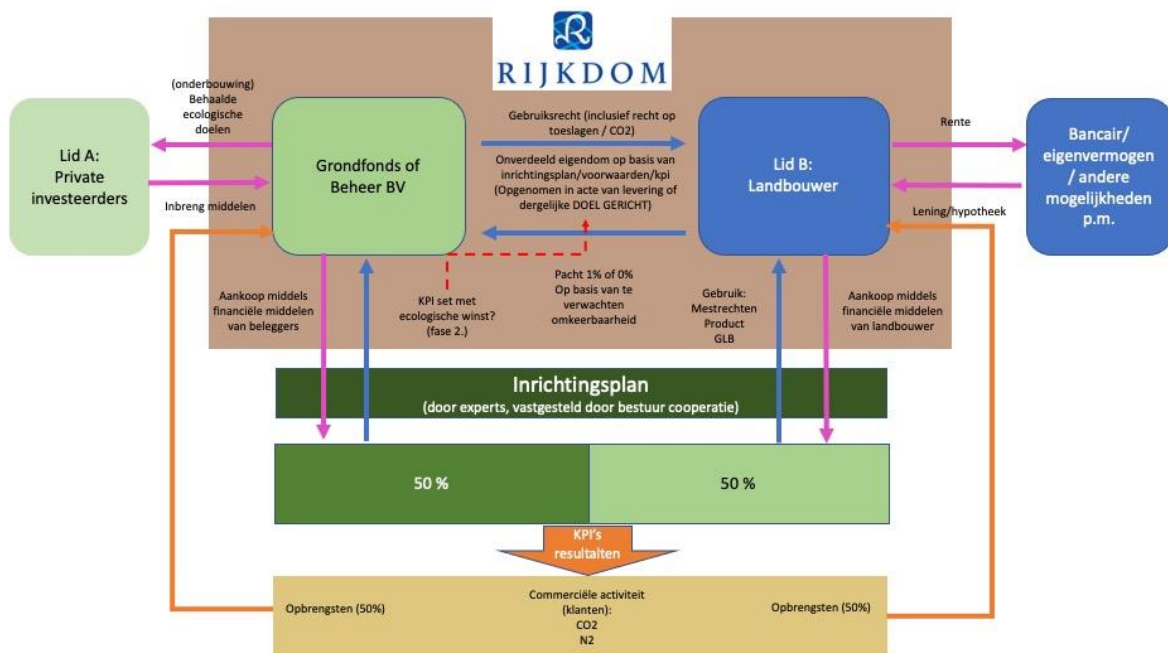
RIJKDOM

(onderbouwing) Behaalde ecologische doelen

Lid A: Private investeerders

Inbreng middelen

Grondfonds of Beheer BV

Gebruiksrecht (inclusief recht op toeslagen / CO2)

Onverdeeld eigendom op basis van inrichtingsplan/voorwaarden/kpi (Opgenomen in acte van levering of dergelijke DOEL GERICHT)

Lid B: Landbouwer

Rente

Bancair/ eigenvermogen / andere mogelijkheden p.m.

Lening/hypotheek

Aankoop middels financiële middelen van beleggers

KPI set met ecologische winst? (fase 2.)

Pacht 1% of 0% Op basis van te verwachten omkeerbaarheid

Gebruik: Mestrechten Product GLB

Aankoop middels financiële middelen van landbouwer

Inrichtingsplan
(door experts, vastgesteld door bestuur cooperatie)

50 %

50 %

KPI's resultalten

Opbrengsten (50%)

Commerciële activiteit (klanten): CO2 N2

Opbrengsten (50%)